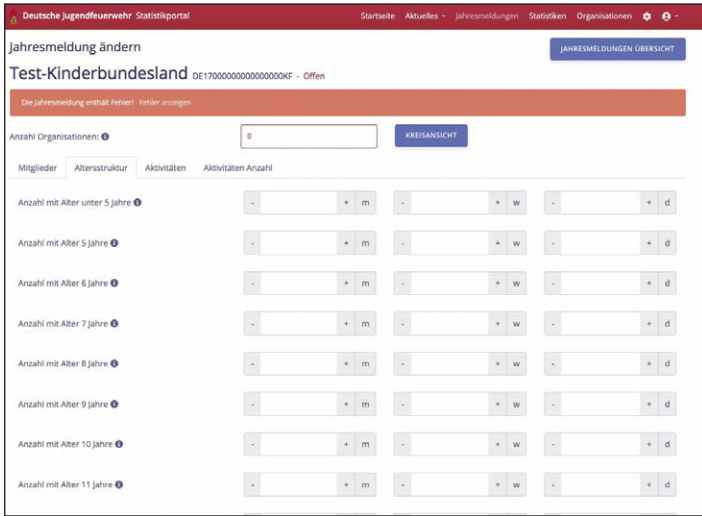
Deutsche Jugendfeuerwehr Statistikportal

Startseite Aktuelles Jahresmeldungen Statistiken Organisationen

Jahresmeldung ändern

JAHRESMELDUNGEN ÜBERSICHT

Test-Kinderbundesland DE1700000000000000KF - Offen

Die Jahresmeldung enthält Fehler! Fehler anzeigen

Anzahl Organisationen:

0

KREISANSICHT

Mitglieder Altersstruktur Aktivitäten Aktivitäten Anzahl

Anzahl mit Alter unter 5 Jahre - + m - + w - + d

Anzahl mit Alter 5 Jahre - + m - + w - + d

Anzahl mit Alter 6 Jahre - + m - + w - + d

Anzahl mit Alter 7 Jahre - + m - + w - + d

Anzahl mit Alter 8 Jahre - + m - + w - + d

Anzahl mit Alter 9 Jahre - + m - + w - + d

Anzahl mit Alter 10 Jahre - + m - + w - + d

Anzahl mit Alter 11 Jahre - + m - + w - + d